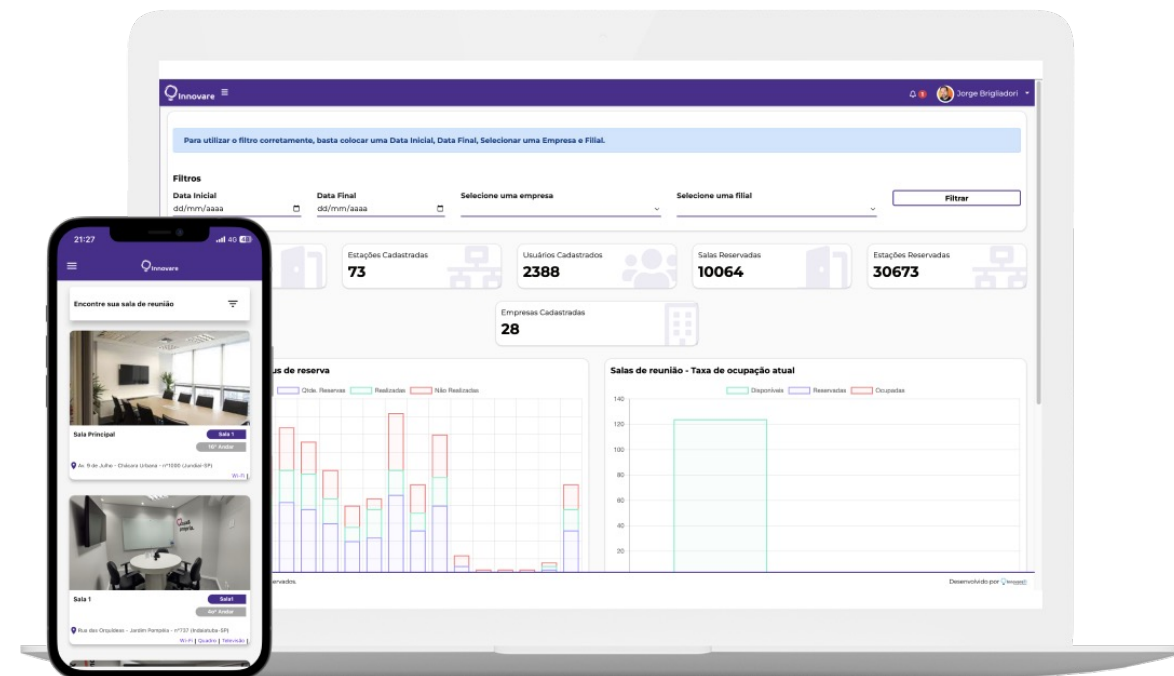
Innovare

Jorge Brigliadori

Para utilizar o filtro corretamente, basta colocar uma Data Inicial, Data Final, Selecionar uma Empresa e Filial.

Filtros

Data Inicial
dd/mm/aaaa

Data Final
dd/mm/aaaa

Selecione uma empresa

Selecione uma filial

Filtrar

Estações Cadastradas
73

Usuários Cadastrados
2388

Salas Reservadas
10064

Estações Reservadas
30673

Empresas Cadastradas
28

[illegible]us de reserva

Qtde. Reservas Realizadas Não Realizadas

Salas de reunião - Taxa de ocupação atual

Disponíveis Reservadas Ocupadas

140
120
100
80
60
40
20

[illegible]rvados.

Desenvolvido por Innovare

21:27
4G

Innovare

Encontre sua sala de reunião

Sala Principal
Sala 1
16º Andar
Av. 9 de Julho - Chácara Urbana - nº1000 (Jundiaí-SP)
Wi-Fi

Sala 1
Sala1
4º Andar
Rua das Orquídeas - Jardim Pompéia - nº737 (Indaiatuba-SP)
Wi-Fi | Quadro | Televisão